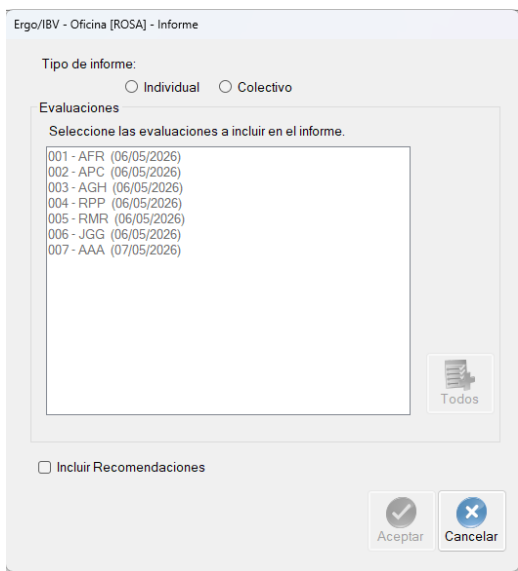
Ergo/IBV - Oficina [ROSA] - Informe

Tipo de informe:

Individual

Colectivo

Evaluaciones

Seleccione las evaluaciones a incluir en el informe.

001 - AFR (06/05/2026)
002 - APC (06/05/2026)
003 - AGH (06/05/2026)
004 - RPP (06/05/2026)
005 - RMR (06/05/2026)
006 - JGG (06/05/2026)
007 - AAA (07/05/2026)

Todos

Incluir Recomendaciones

Aceptar

Cancelar